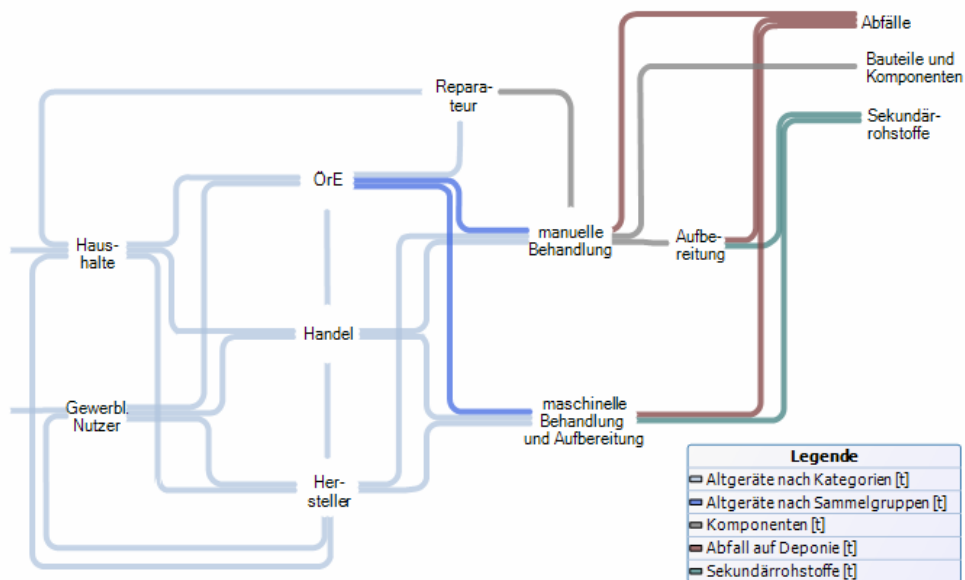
Abfälle

Bauteile und Komponenten

Sekundärrohstoffe

Reparateur

ÖrE

manuelle Behandlung

Aufbereitung

Haushalte

Handel

Gewerbl. Nutzer

maschinelle Behandlung und Aufbereitung

Hersteller

Legende
Altgeräte nach Kategorien [t]
Altgeräte nach Sammelgruppen [t]
Komponenten [t]
Abfall auf Deponie [t]
Sekundärrohstoffe [t]